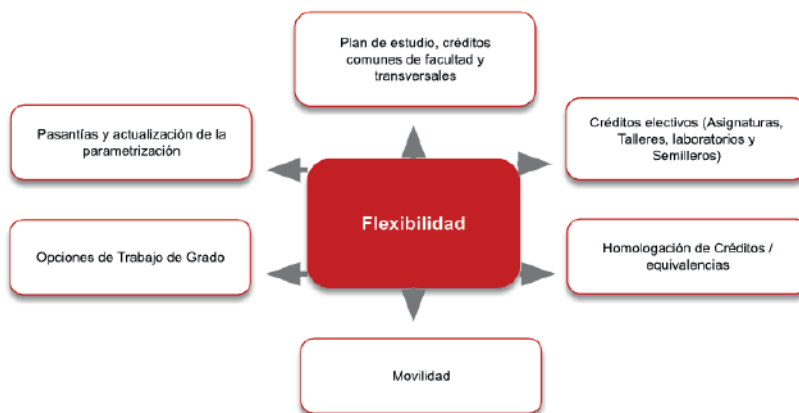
Plan de estudio, créditos comunes de facultad y transversales

Pasantías y actualización de la parametrización

Créditos electivos (Asignaturas, Talleres, laboratorios y Semilleros)

Flexibilidad

Opciones de Trabajo de Grado

Homologación de Créditos / equivalencias

Movilidad